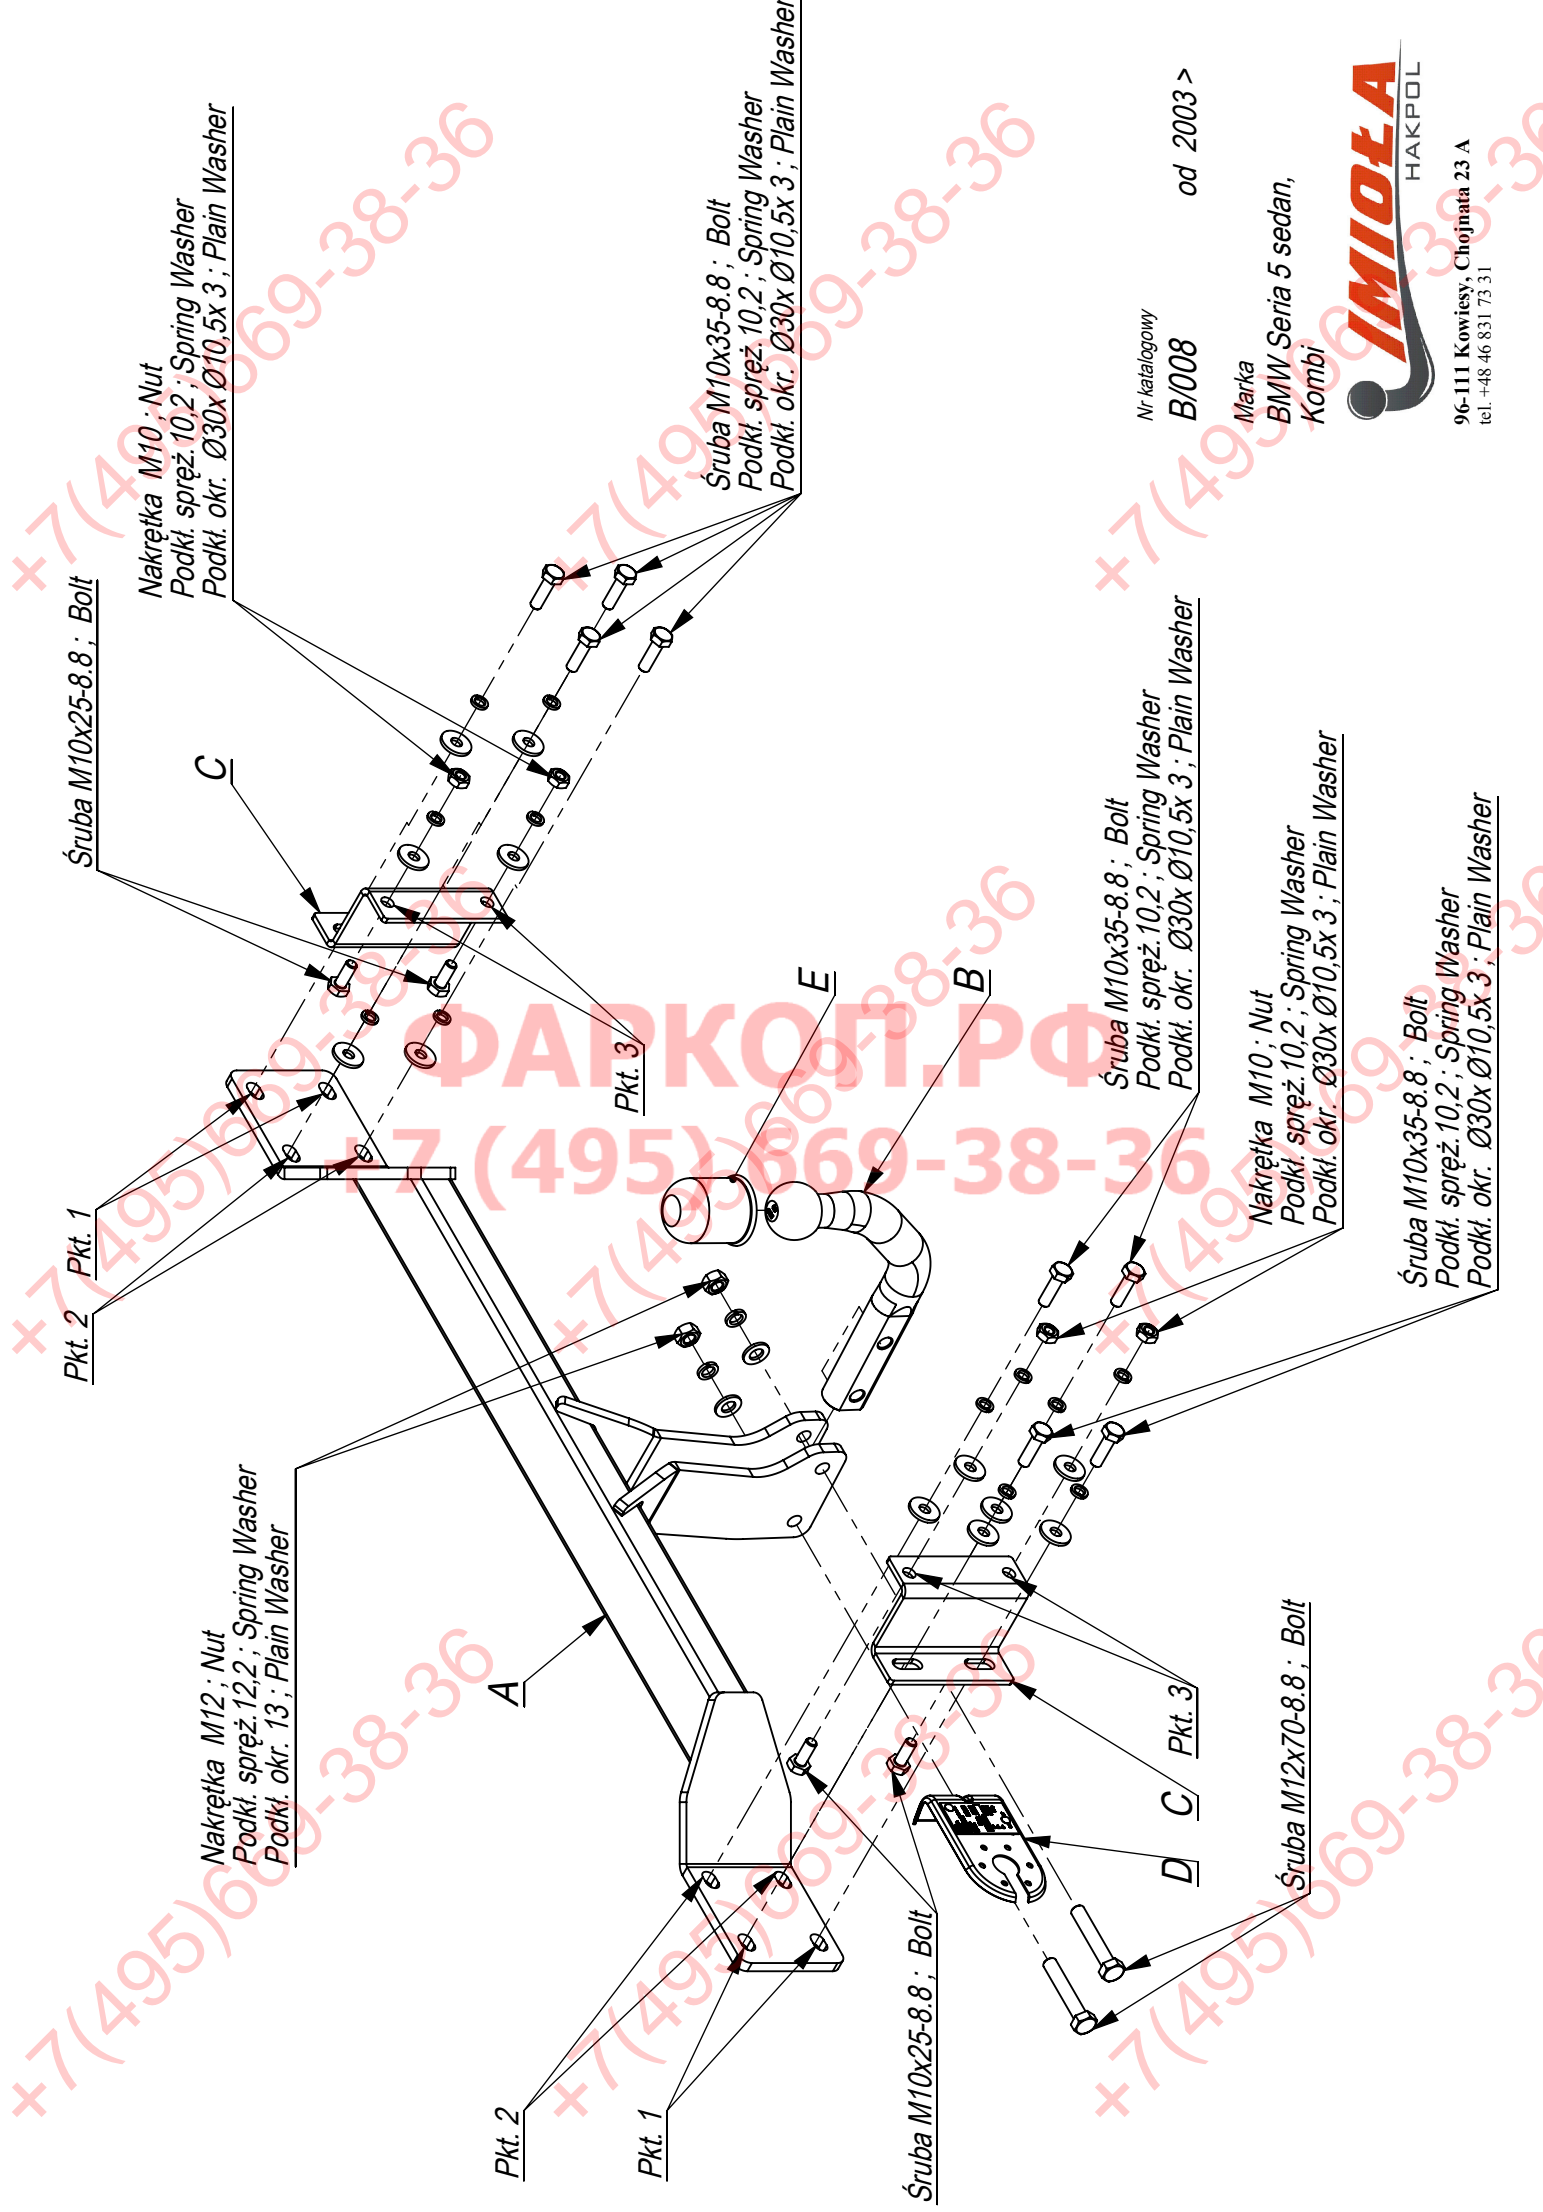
Nakrętka M10 : Nut
Podkł. spręż.10,2 ; Spring Washer
Podkł. okr. Ø30x Ø10,5x 3 ; Plain Washer

Śruba M10x35-8.8 ; Bolt
Podkł. spręż.10,2 ; Spring Washer
Podkł. okr. Ø30x Ø10,5x 3 ; Plain Washer

Śruba M10x25-8.8 ; Bolt

C

Pkt. 3

Pkt. 1

Pkt. 2

E

B

Śruba M10x35-8.8 ; Bolt
Podkł. spręż.10,2 ; Spring Washer
Podkł. okr. Ø30x Ø10,5x 3 ; Plain Washer

Nakrętka M10 ; Nut
Podkł. spręż.10,2 ; Spring Washer
Podkł. okr. Ø30x Ø10,5x 3 ; Plain Washer

Śruba M10x35-8.8 ; Bolt
Podkł. spręż.10,2 ; Spring Washer
Podkł. okr. Ø30x Ø10,5x 3 ; Plain Washer

Nakrętka M12 ; Nut
Podkł. spręż.12,2 ; Spring Washer
Podkł. okr. 13 ; Plain Washer

A

Pkt. 3

C

D

Śruba M12x70-8.8 ; Bolt

Śruba M10x25-8.8 ; Bolt

Pkt. 2

Pkt. 1

Nr katalogowy
B/008
od 2003 >
Marka
BMW Seria 5 sedan, Kombi

IMIOŁA
HAKPOL
96-111 Kowiesy, Chojnata 23 A
tel. +48 46 831 73 31

ФАРКОП.РФ
+7 (495) 669-38-36
+7(495)669-38-36